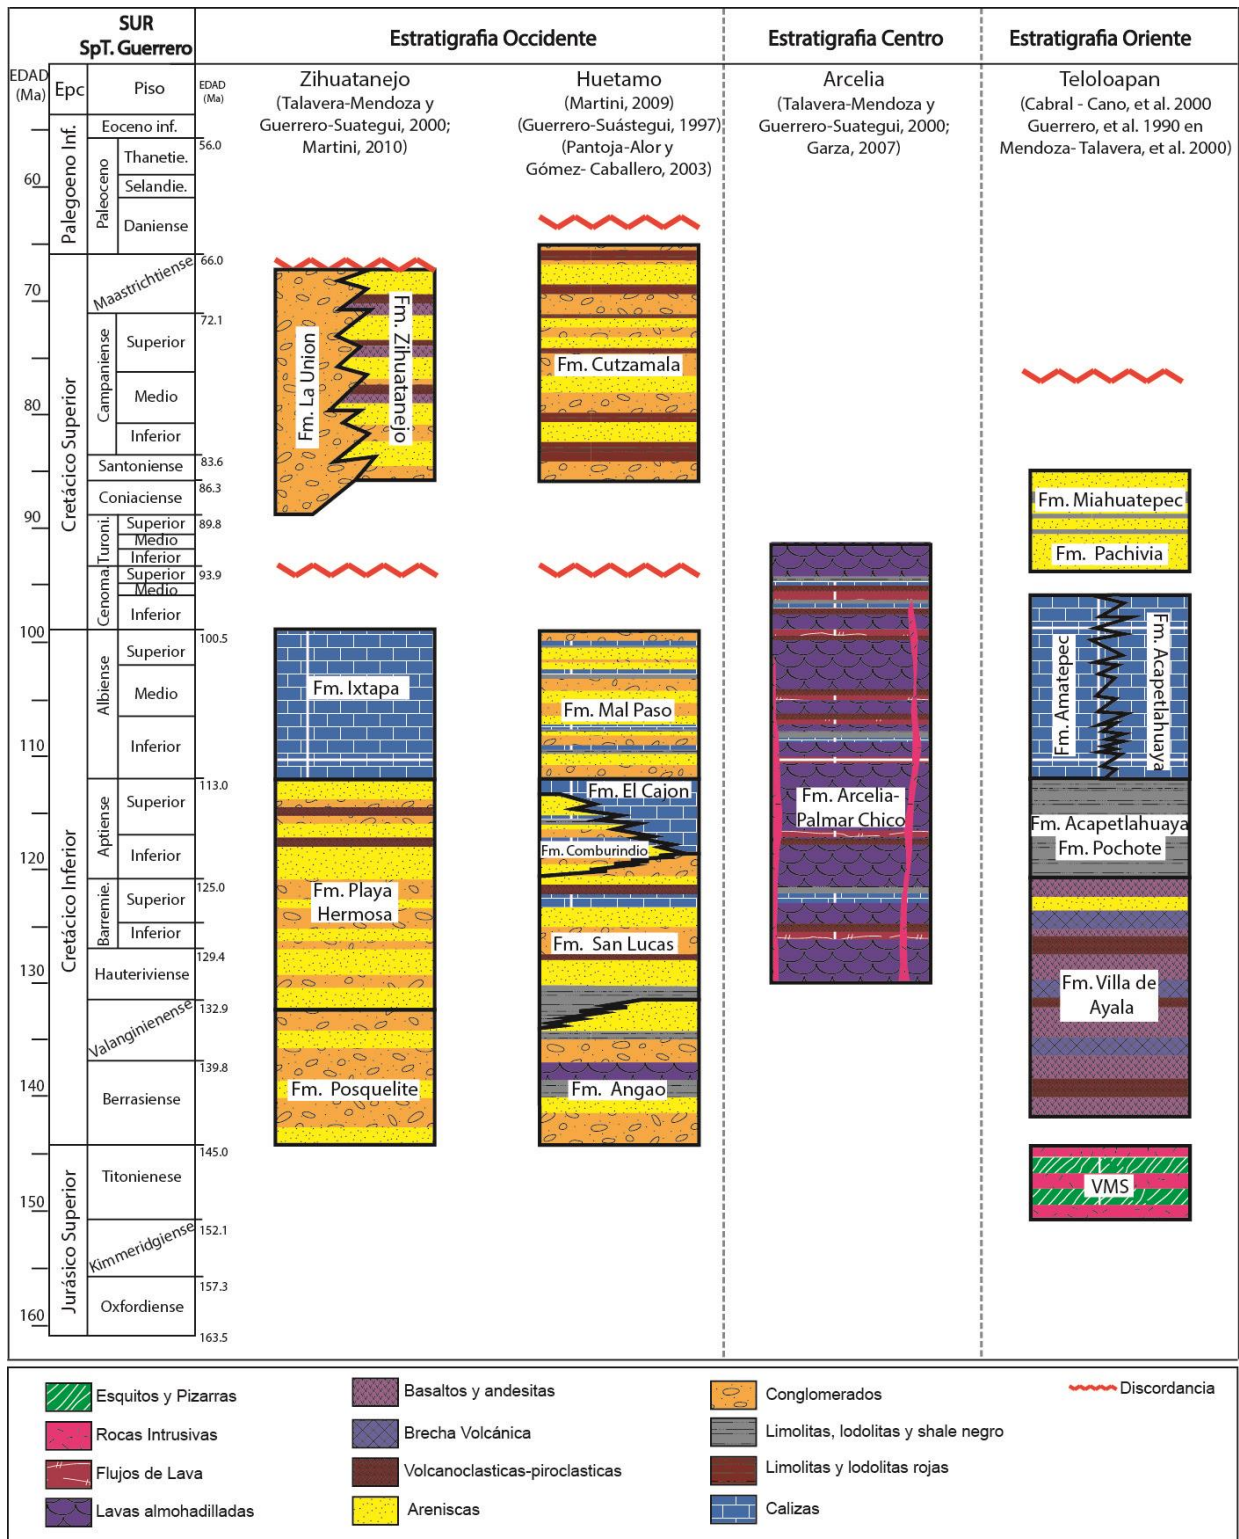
SUR
SpT. Guerrero

Estratigrafia Occidente

Estratigrafia Centro

Estratigrafia Oriente

| EDAD (Ma) | Epc | | Piso | EDAD (Ma) |
|---|---|---|---|---|
| | Palegoeno Inf. | | Eoceno inf. | 56.0 |
| 60 | | Paleoceno | Thanetie. | |
| | | | Selandie. | |
| | | | Daniense | 66.0 |
| 70 | Cretácico Superior | | Maastrichtiense | 72.1 |
| | | Campaniense | Superior | |
| 80 | | | Medio | |
| | | | Inferior | 83.6 |
| | | | Santoniense | 86.3 |
| | | | Coniaciense | 89.8 |
| 90 | | Turoni. | Superior | |
| | | | Medio | |
| | | | Inferior | 93.9 |
| | | Cenoma. | Superior | |
| | | | Medio | |
| | | | Inferior | 100.5 |
| 100 | Cretácico Inferior | Albiense | Superior | |
| | | | Medio | |
| 110 | | | Inferior | 113.0 |
| | | Aptiense | Superior | |
| 120 | | | Inferior | 125.0 |
| | | Barremie. | Superior | |
| | | | Inferior | 129.4 |
| 130 | | | Hauteriviense | 132.9 |
| | | | Valanginienense | 139.8 |
| 140 | | | Berrasiense | 145.0 |
| 150 | Jurásico Superior | | Titonienese | 152.1 |
| | | | Kimmeridgiense | 157.3 |
| 160 | | | Oxfordiense | 163.5 |

Zihuatanejo
(Talavera-Mendoza y Guerrero-Suategui, 2000; Martini, 2010)

Fm. La Union
Fm. Zihuatanejo
Fm. Ixtapa
Fm. Playa Hermosa
Fm. Posquelite

Huetamo
(Martini, 2009)
(Guerrero-Suástegui, 1997)
(Pantoja-Alor y Gómez- Caballero, 2003)

Fm. Cutzamala
Fm. Mal Paso
Fm. El Cajon
Fm. Comburindio
Fm. San Lucas
Fm. Angao

Arcelia
(Talavera-Mendoza y Guerrero-Suategui, 2000; Garza, 2007)

Fm. Arcelia-Palmar Chico

Teloloapan
(Cabral - Cano, et al. 2000 Guerrero, et al. 1990 en Mendoza- Talavera, et al. 2000)

Fm. Miahuatepec
Fm. Pachivia
Fm. Amatepec
Fm. Acapetlahuaya
Fm. Acapetlahuaya
Fm. Pochote
Fm. Villa de Ayala
VMS

Esquitos y Pizarras
Rocas Intrusivas
Flujos de Lava
Lavas almohadilladas
Basaltos y andesitas
Brecha Volcánica
Volcanoclasticas-piroclasticas
Areniscas
Conglomerados
Limolitas, lodolitas y shale negro
Limolitas y lodolitas rojas
Calizas
Discordancia